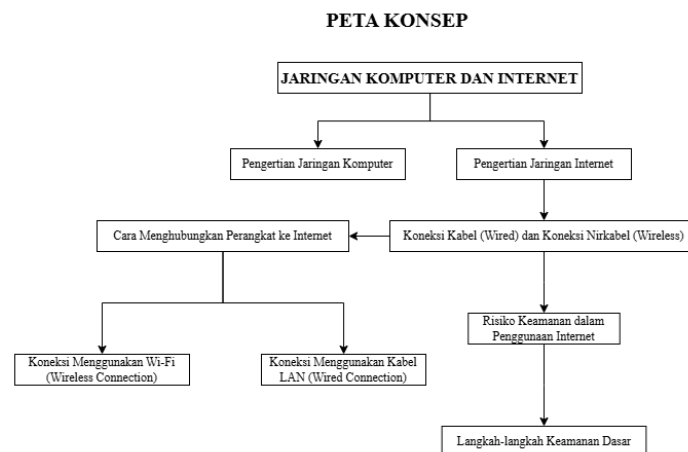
PETA KONSEP

JARINGAN KOMPUTER DAN INTERNET

Pengertian Jaringan Komputer

Pengertian Jaringan Internet

Koneksi Kabel (Wired) dan Koneksi Nirkabel (Wireless)

Cara Menghubungkan Perangkat ke Internet

Koneksi Menggunakan Wi-Fi (Wireless Connection)

Koneksi Menggunakan Kabel LAN (Wired Connection)

Risiko Keamanan dalam Penggunaan Internet

Langkah-langkah Keamanan Dasar